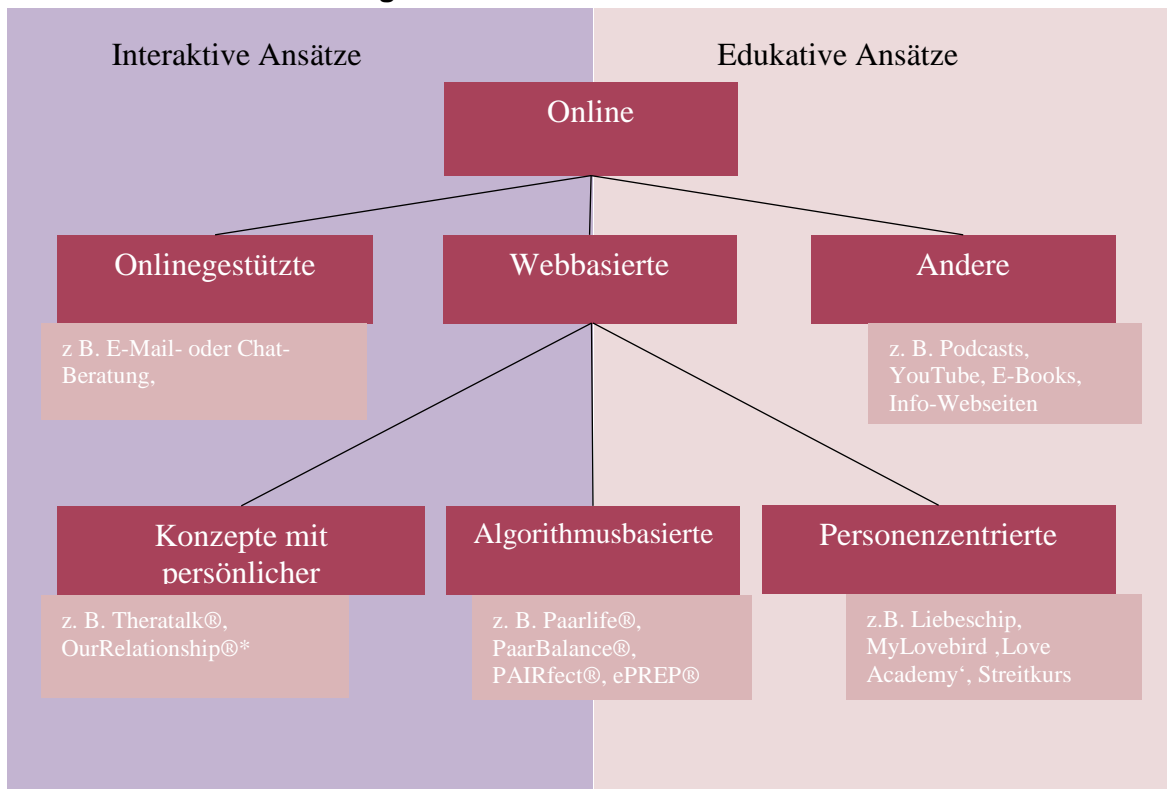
Interaktive Ansätze

Edukative Ansätze

Online

Onlinegestützte

Webbasierte

Andere

z B. E-Mail- oder Chat-Beratung,

z. B. Podcasts, YouTube, E-Books, Info-Webseiten

Konzepte mit persönlicher

Algorithmusbasierte

Personenzentrierte

z. B. Theratalk®, OurRelationship®*

z. B. Paarlife®, PaarBalance®, PAIRfect®, ePREP®

z.B. Liebeschip, MyLovebird ‚Love Academy‘, Streitkurs